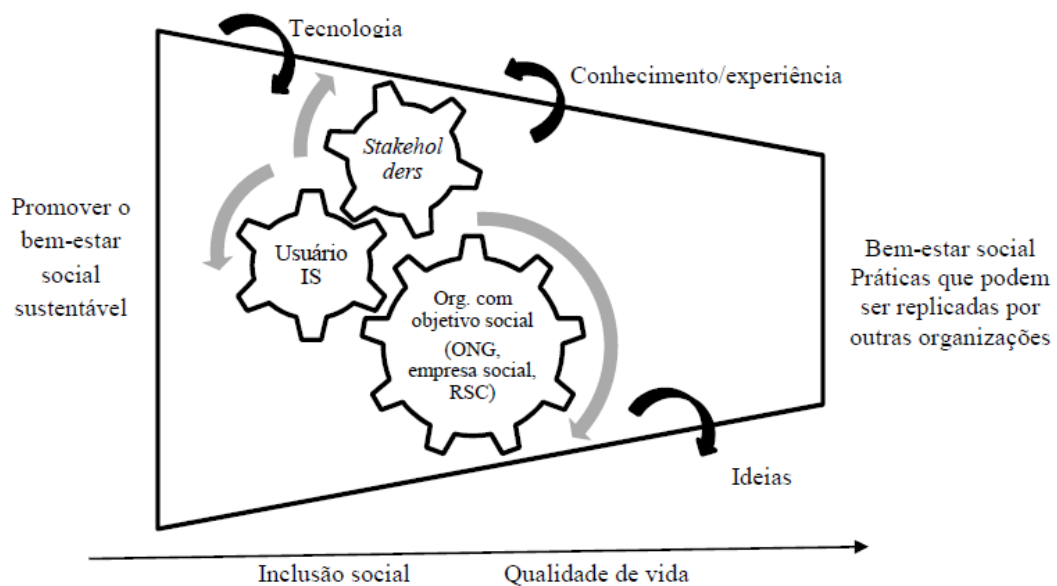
Tecnologia

Conhecimento/experiência

Stakehol ders

Promover o bem-estar social sustentável

Usuário IS

Org. com objetivo social (ONG, empresa social, RSC)

Bem-estar social Práticas que podem ser replicadas por outras organizações

Ideias

Inclusão social

Qualidade de vida